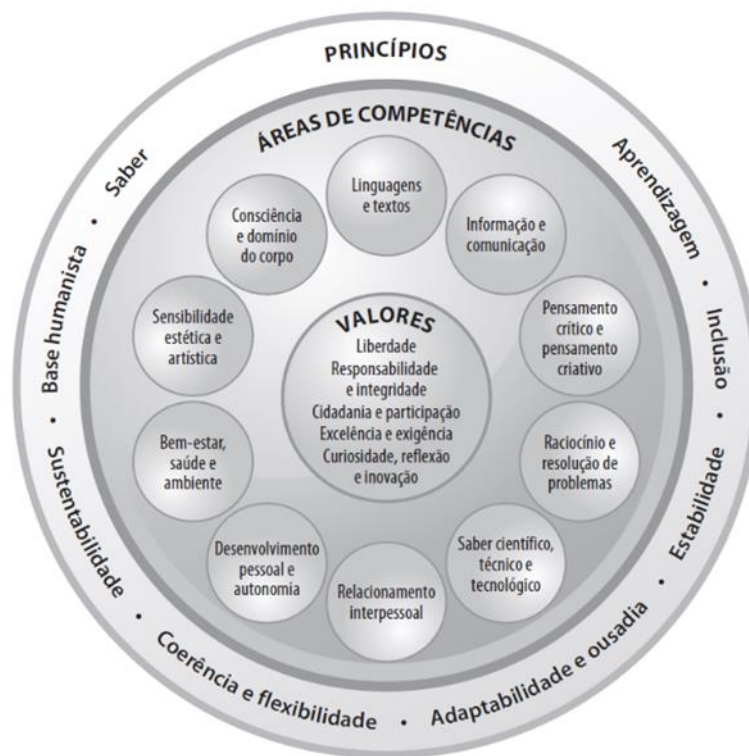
PRINCÍPIOS

Saber • Aprendizagem • Inclusão • Estabilidade • Adaptabilidade e ousadia • Coerência e flexibilidade • Sustentabilidade • Base humanista

ÁREAS DE COMPETÊNCIAS

Linguagens e textos

Informação e comunicação

Pensamento crítico e pensamento criativo

Raciocínio e resolução de problemas

Saber científico, técnico e tecnológico

Relacionamento interpessoal

Desenvolvimento pessoal e autonomia

Bem-estar, saúde e ambiente

Sensibilidade estética e artística

Consciência e domínio do corpo

VALORES
Liberdade
Responsabilidade e integridade
Cidadania e participação
Excelência e exigência
Curiosidade, reflexão e inovação